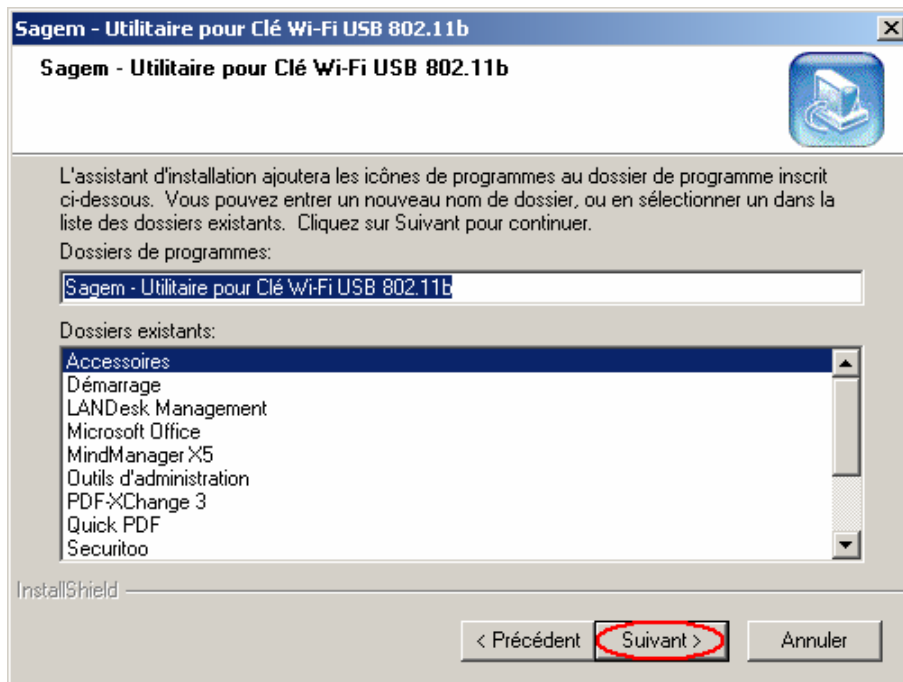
Sagem - Utilitaire pour Clé Wi-Fi USB 802.11b

Sagem - Utilitaire pour Clé Wi-Fi USB 802.11b

L'assistant d'installation ajoutera les icônes de programmes au dossier de programme inscrit ci-dessous. Vous pouvez entrer un nouveau nom de dossier, ou en sélectionner un dans la liste des dossiers existants. Cliquez sur Suivant pour continuer.

Dossiers de programmes:

Sagem - Utilitaire pour Clé Wi-Fi USB 802.11b

Dossiers existants:

Accessoires
Démarrage
LANDesk Management
Microsoft Office
MindManager X5
Outils d'administration
PDF-XChange 3
Quick PDF
Securitoo

InstallShield

< Précédent
Suivant >
Annuler